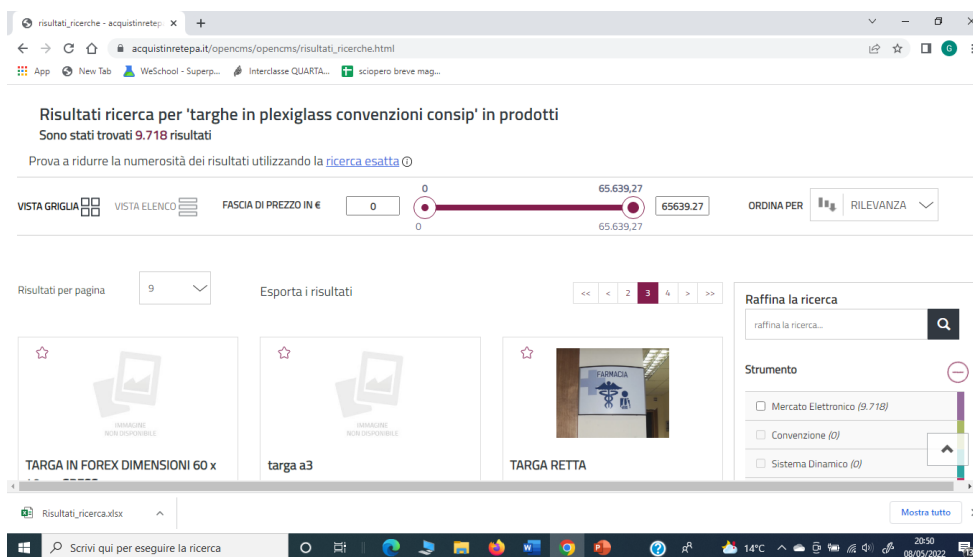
risultati_ricerche - acquistinretep ×
+
acquistinretepa.it/opencms/opencms/risultati_ricerche.html
App New Tab WeSchool - Superp... Interclasse QUARTA... sciopero breve mag...

Risultati ricerca per 'targhe in plexiglass convenzioni consip' in prodotti
Sono stati trovati 9.718 risultati

Prova a ridurre la numerosità dei risultati utilizzando la ricerca esatta ⓘ

VISTA GRIGLIA VISTA ELENCO FASCIA DI PREZZO IN € 0 0 65.639,27 0 65.639,27 65639.27 ORDINA PER RILEVANZA

Risultati per pagina 9 Esporta i risultati << < 2 3 4 > >>

Raffina la ricerca
raffina la ricerca...

IMMAGINE NON DISPONIBILE
TARGA IN FOREX DIMENSIONI 60 x

IMMAGINE NON DISPONIBILE
targa a3

FARMACIA
TARGA RETTA

Strumento
Mercato Elettronico (9.718)
Convenzione (0)
Sistema Dinamico (0)

Risultati_ricerca.xlsx
Mostra tutto

Scrivi qui per eseguire la ricerca
14°C
20:50
08/05/2022